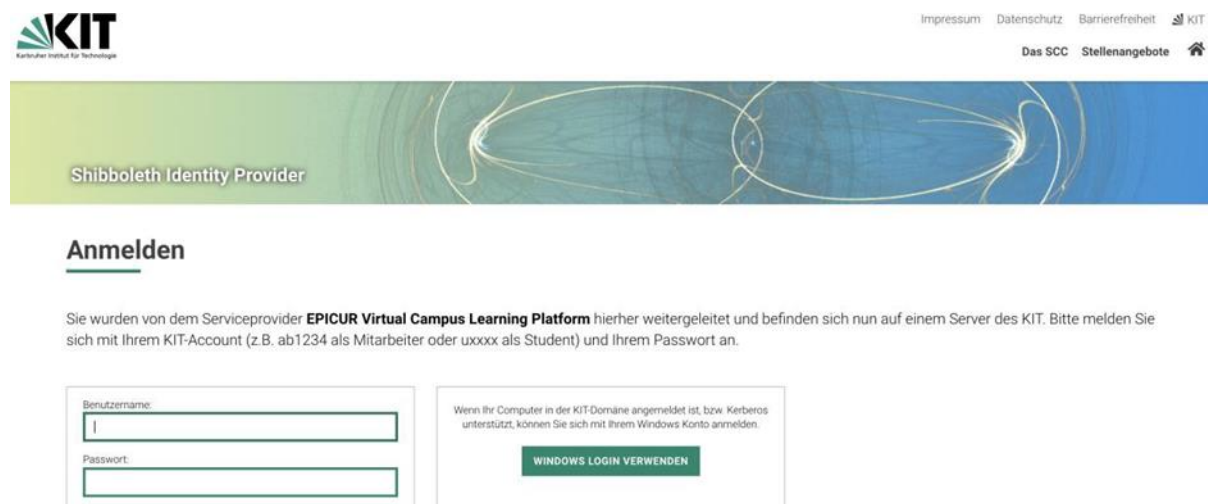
KIT
Karlsruher Institut für Technologie

Impressum Datenschutz Barrierefreiheit KIT

Das SCC Stellenangebote

Shibboleth Identity Provider

Anmelden

Sie wurden von dem Serviceprovider **EPICUR Virtual Campus Learning Platform** hierher weitergeleitet und befinden sich nun auf einem Server des KIT. Bitte melden Sie sich mit Ihrem KIT-Account (z.B. ab1234 als Mitarbeiter oder uxxxx als Student) und Ihrem Passwort an.

Benutzername:

Passwort:

Wenn Ihr Computer in der KIT-Domäne angemeldet ist, bzw. Kerberos unterstützt, können Sie sich mit Ihrem Windows Konto anmelden.

WINDOWS LOGIN VERWENDEN